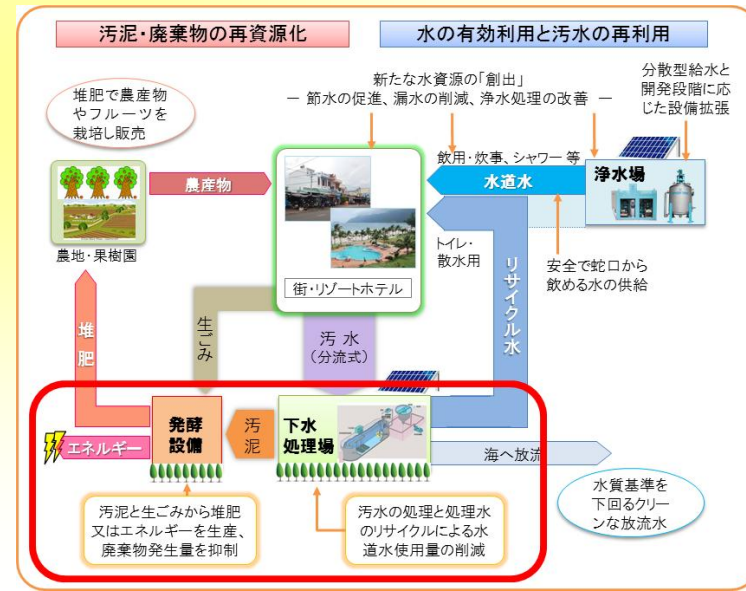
汚泥・廃棄物の再資源化

水の有効利用と汚水の再利用

新たな水資源の「創出」
― 節水の促進、漏水の削減、浄水処理の改善 ―

分散型給水と開発段階に応じた設備拡張

堆肥で農産物やフルーツを栽培し販売

農産物

飲用・炊事、シャワー 等

水道水

浄水場

農地・果樹園

トイレ・散水用

街・リゾートホテル

安全で蛇口から飲める水の供給

リサイクル水

堆肥

生ごみ

汚水
(分流式)

エネルギー

発酵設備

汚泥

下水処理場

海へ放流

水質基準を下回るクリーンな放流水

汚泥と生ごみから堆肥又はエネルギーを生産、廃棄物発生量を抑制

汚水の処理と処理水のリサイクルによる水道水使用量の削減